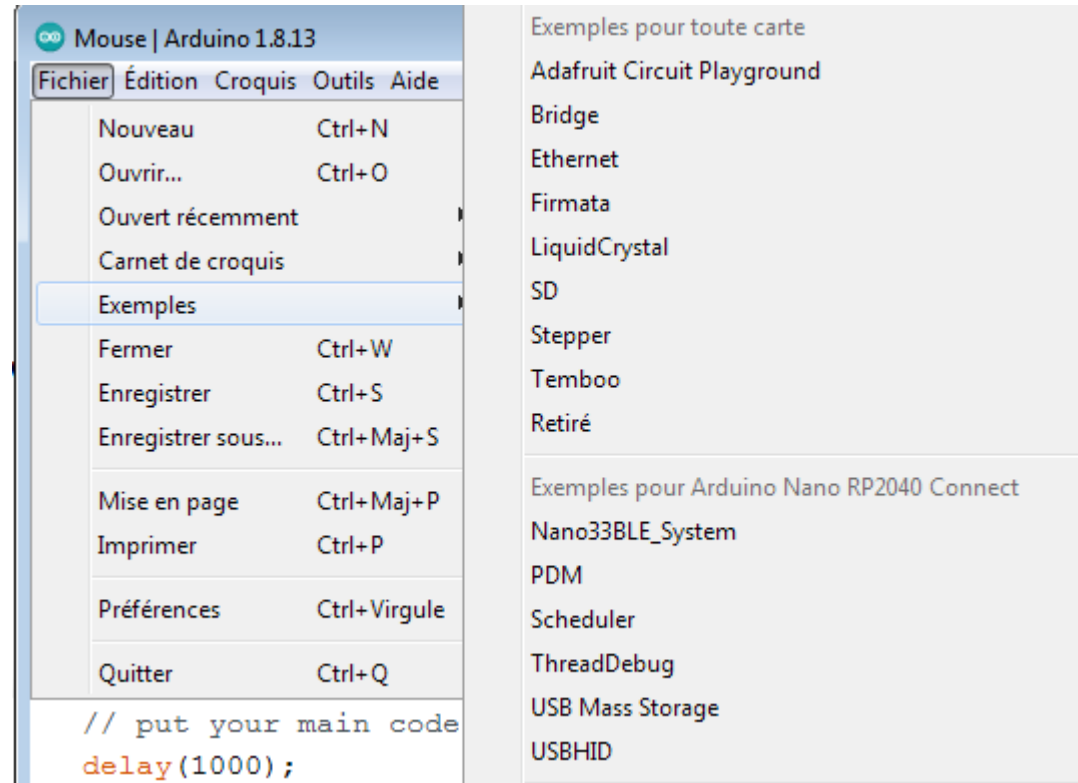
Mouse | Arduino 1.8.13

Fichier Édition Croquis Outils Aide

Nouveau Ctrl+N
Ouvrir... Ctrl+O
Ouvert récemment
Carnet de croquis
Exemples
Fermer Ctrl+W
Enregistrer Ctrl+S
Enregistrer sous... Ctrl+Maj+S
Mise en page Ctrl+Maj+P
Imprimer Ctrl+P
Préférences Ctrl+Virgule
Quitter Ctrl+Q

// put your main code
delay(1000);

Exemples pour toute carte
Adafruit Circuit Playground
Bridge
Ethernet
Firmata
LiquidCrystal
SD
Stepper
Temboo
Retiré

Exemples pour Arduino Nano RP2040 Connect
Nano33BLE_System
PDM
Scheduler
ThreadDebug
USB Mass Storage
USBHID